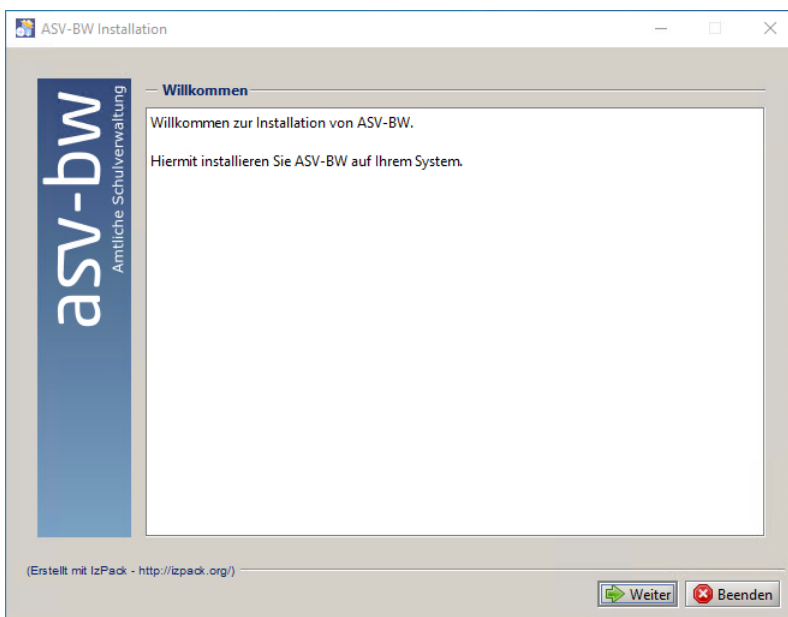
ASV-BW Installation

asv-bw
Amtliche Schulverwaltung

Willkommen

Willkommen zur Installation von ASV-BW.

Hiermit installieren Sie ASV-BW auf Ihrem System.

(Erstellt mit IzPack - http://izpack.org/)

Weiter
Beenden